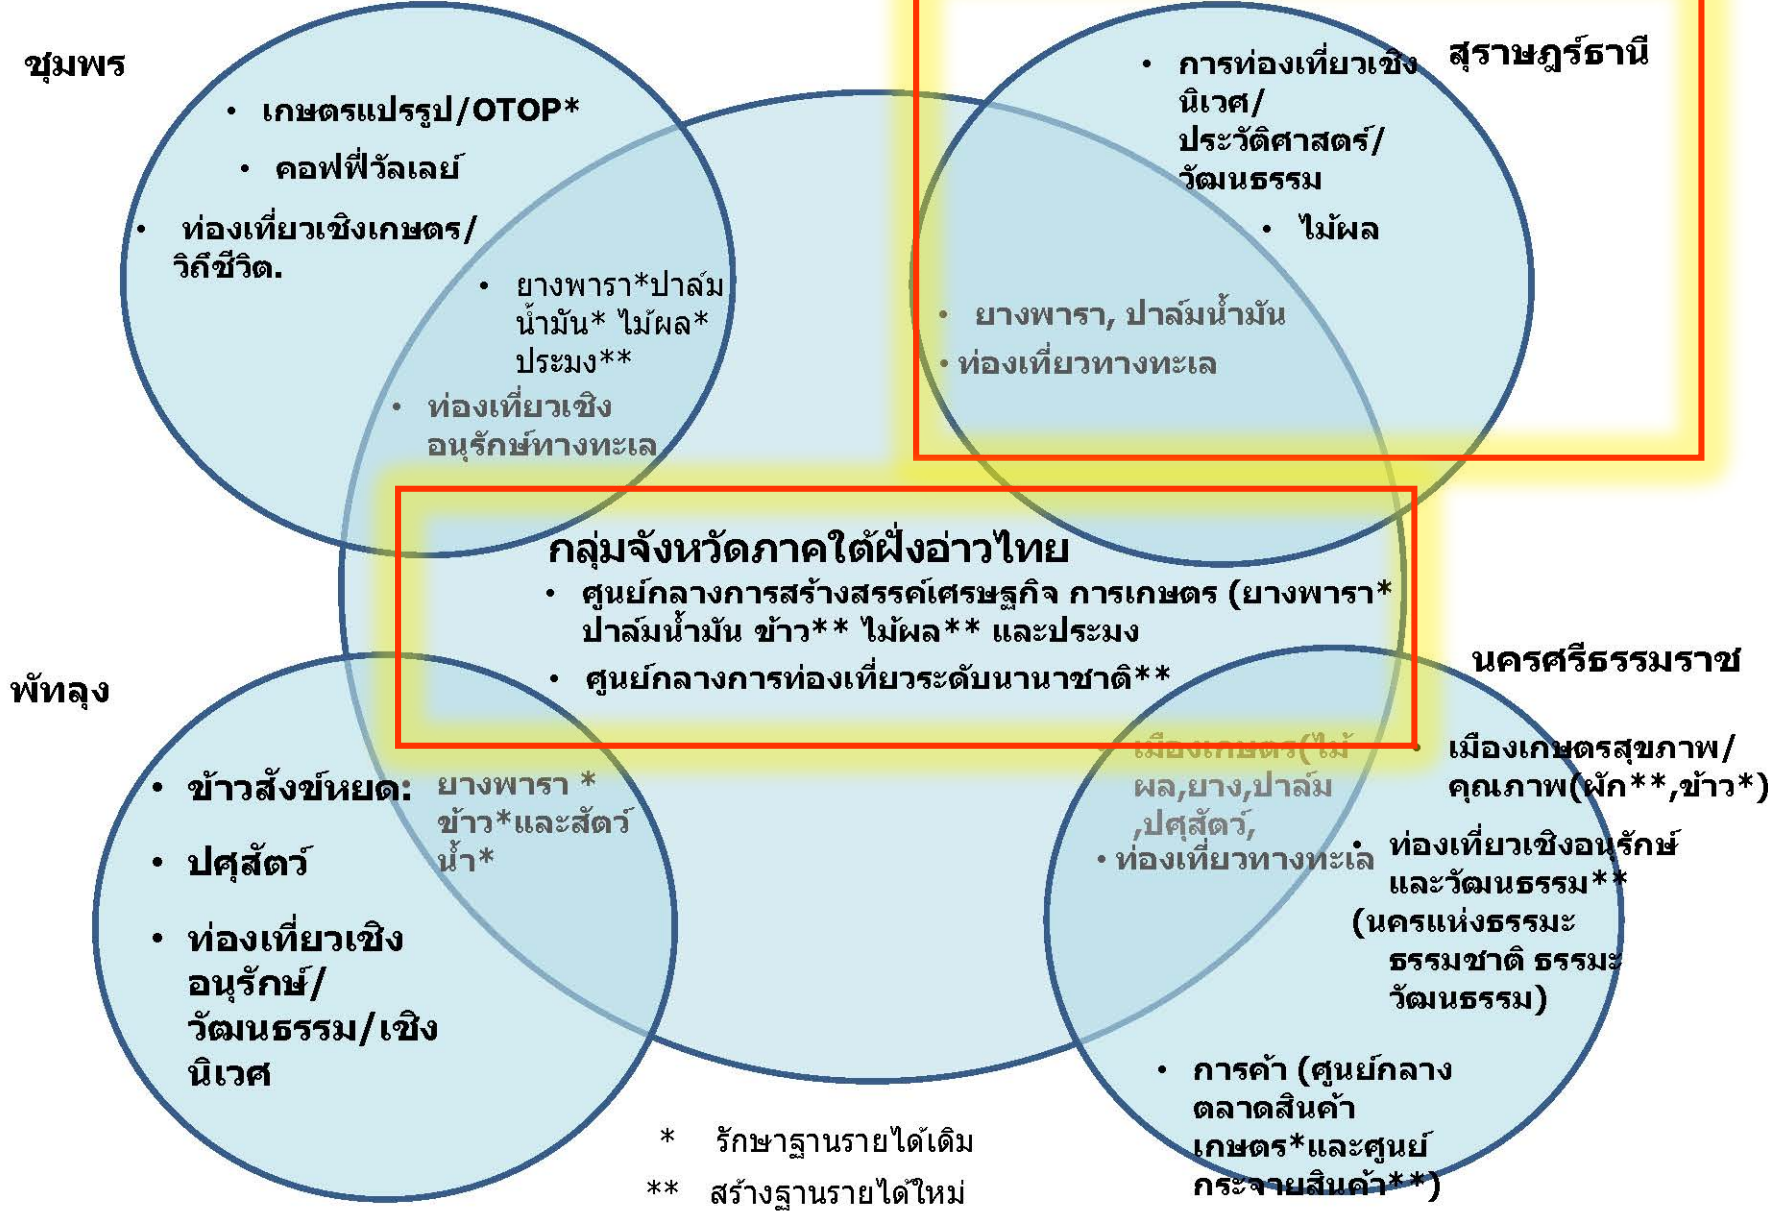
ชุมพร

• เกษตรแปรรูป/OTOP*

• คอฟฟี่วัลเลย์

• ท่องเที่ยวเชิงเกษตร/วิถีชีวิต.

• ยางพารา*ปาล์มน้ำมัน* ไม้ผล* ประมง**

• ท่องเที่ยวเชิงอนุรักษ์ทางทะเล

สุราษฎร์ธานี

• การท่องเที่ยวเชิงนิเวศ/ประวัติศาสตร์/วัฒนธรรม

• ไม้ผล

• ยางพารา, ปาล์มน้ำมัน

• ท่องเที่ยวทางทะเล

กลุ่มจังหวัดภาคใต้ฝั่งอ่าวไทย

• ศูนย์กลางการสร้างสรรค์เศรษฐกิจ การเกษตร (ยางพารา* ปาล์มน้ำมัน ข้าว** ไม้ผล** และประมง

• ศูนย์กลางการท่องเที่ยวระดับนานาชาติ**

พัทลุง

• ข้าวสังข์หยด:

• ปศุสัตว์

• ท่องเที่ยวเชิงอนุรักษ์/วัฒนธรรม/เชิงนิเวศ

ยางพารา * ข้าว*และสัตว์น้ำ*

นครศรีธรรมราช

• เมืองเกษตร(ไม้ผล,ยาง,ปาล์ม,ปศุสัตว์,

• ท่องเที่ยวทางทะเล

• เมืองเกษตรสุขภาพ/คุณภาพ(ผัก**,ข้าว*)

• ท่องเที่ยวเชิงอนุรักษ์และวัฒนธรรม** (นครแห่งธรรมะ ธรรมชาติ ธรรมะ วัฒนธรรม)

• การค้า (ศูนย์กลางตลาดสินค้าเกษตร*และศูนย์กระจายสินค้า**)

* รักษาฐานรายได้เดิม

** สร้างฐานรายได้ใหม่